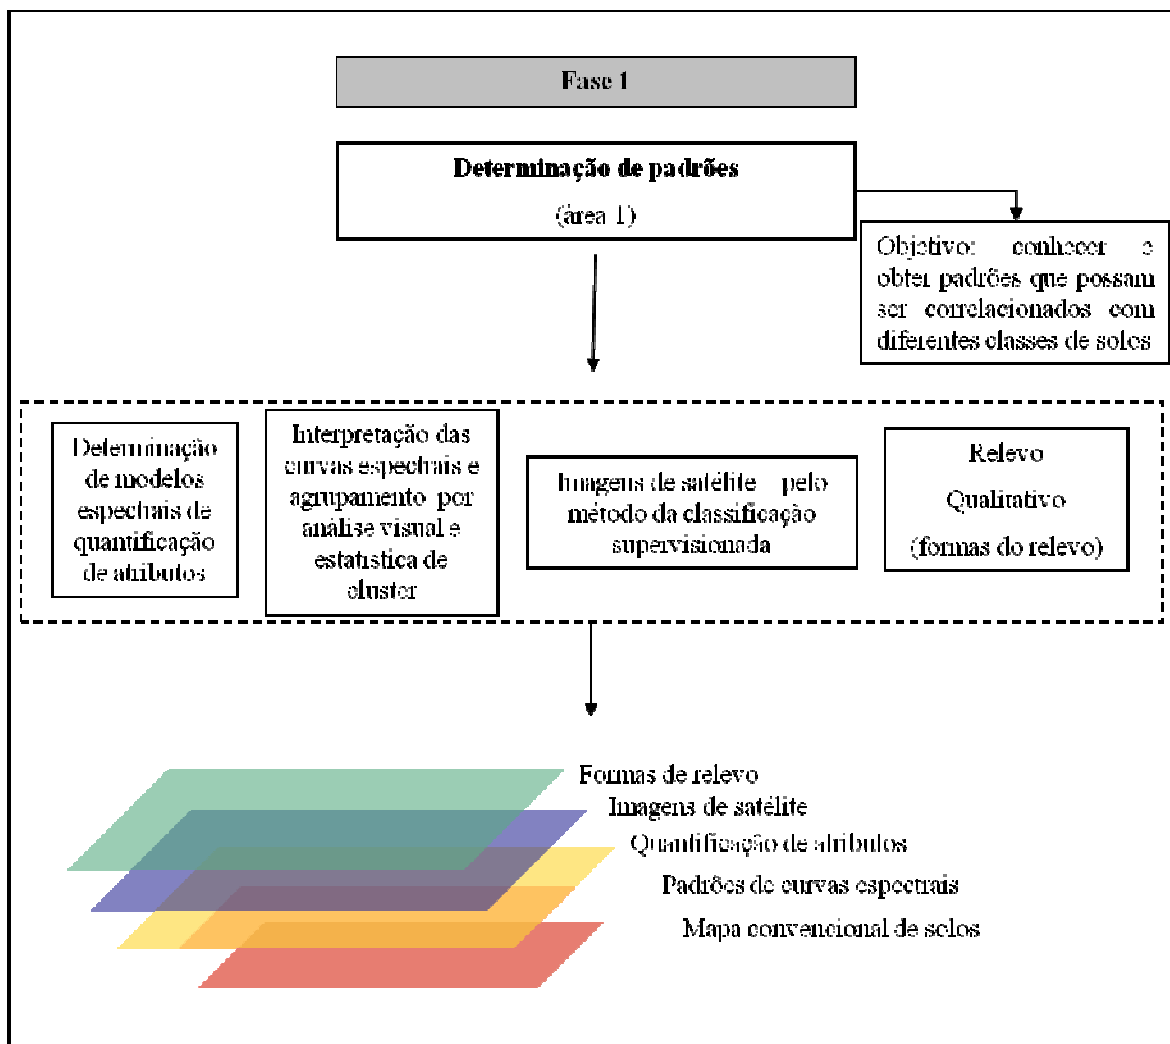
Fase 1

Determinação de padrões

(área 1)

Objetivo: conhecer e obter padrões que possam ser correlacionados com diferentes classes de solos

Determinação de modelos espectrais de quantificação de atributos

Interpretação das curvas espectrais e agrupamento por análise visual e estatística de cluster

Imagens de satélite pelo método da classificação supervisionada

Relevo Qualitativo (formas do relevo)

Formas de relevo

Imagens de satélite

Quantificação de atributos

Padrões de curvas espectrais

Mapa convencional de solos